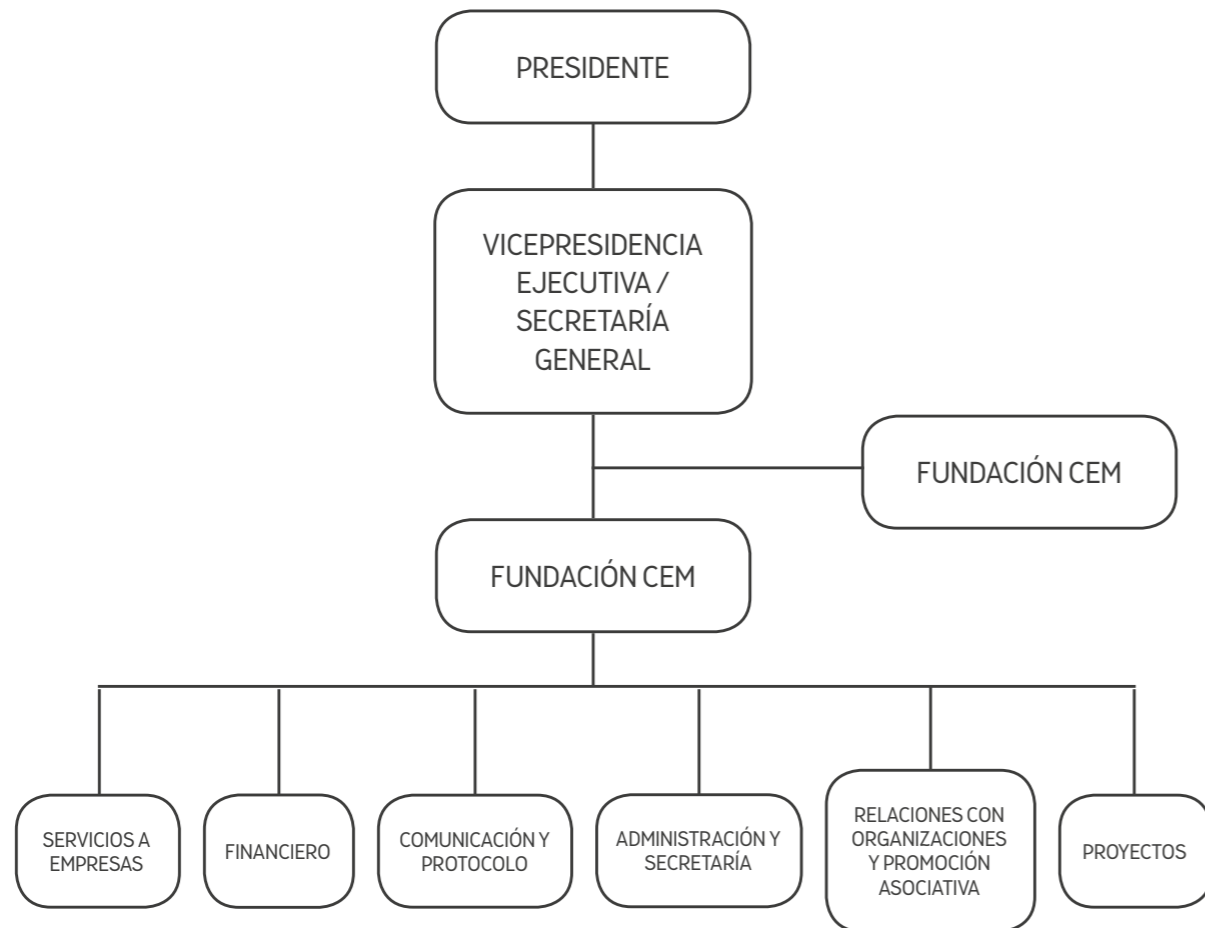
PRESIDENTE

VICEPRESIDENCIA EJECUTIVA / SECRETARÍA GENERAL

FUNDACIÓN CEM

FUNDACIÓN CEM

SERVICIOS A EMPRESAS

FINANCIERO

COMUNICACIÓN Y PROTOCOLO

ADMINISTRACIÓN Y SECRETARÍA

RELACIONES CON ORGANIZACIONES Y PROMOCIÓN ASOCIATIVA

PROYECTOS